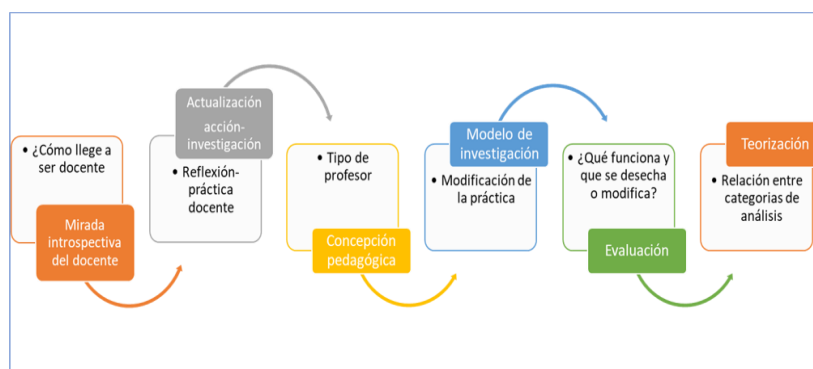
• ¿Cómo llegue a ser docente

Mirada introspectiva del docente

Actualización acción-investigación

• Reflexión-práctica docente

• Tipo de profesor

Concepción pedagógica

Modelo de investigación

• Modificación de la práctica

• ¿Qué funciona y que se desecha o modifica?

Evaluación

Teorización

• Relación entre categorias de análisis